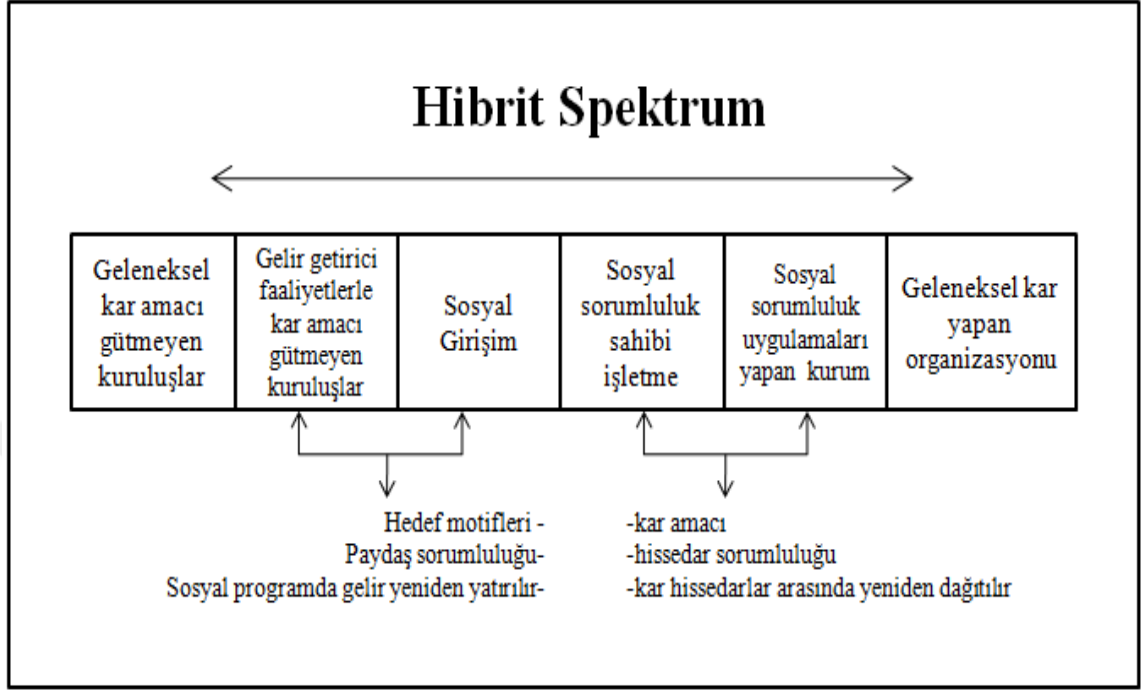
Hibrit Spektrum

| Geleneksel kar amacı gütmeyen kuruluşlar | Gelir getirici faaliyetlerle kar amacı gütmeyen kuruluşlar | Sosyal Girişim | Sosyal sorumluluk sahibi işletme | Sosyal sorumluluk uygulamaları yapan kurum | Geleneksel kar yapan organizasyonu |
|---|---|---|---|---|---|

Hedef motifleri -
Paydaş sorumluluğu-
Sosyal programda gelir yeniden yatırılır-

-kar amacı
-hissedar sorumluluğu
-kar hissedarlar arasında yeniden dağıtılır